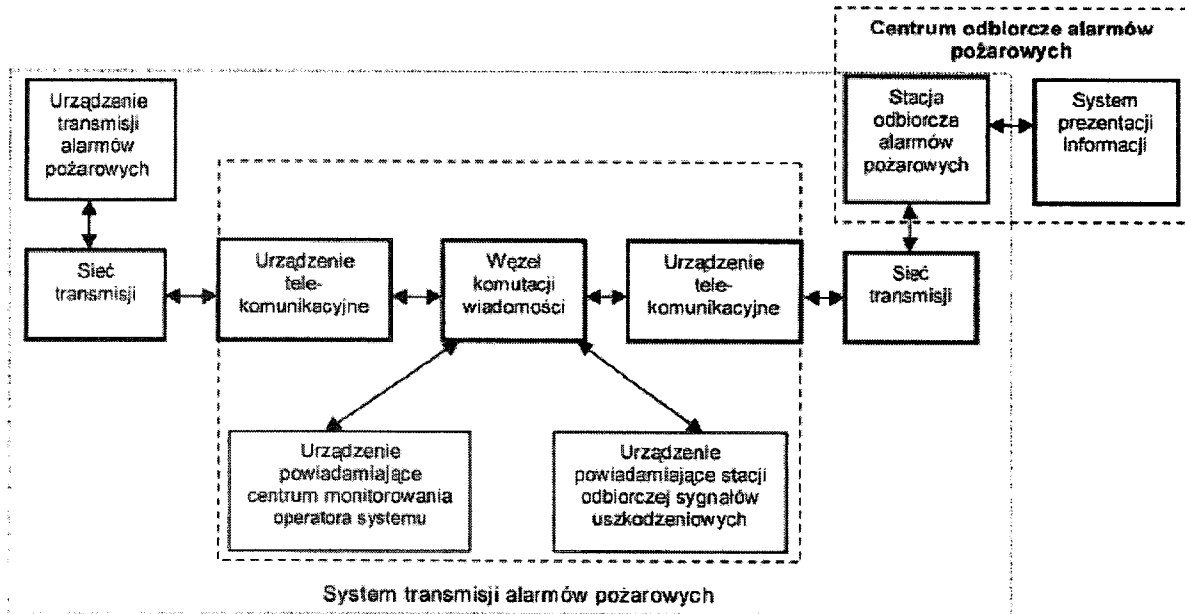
Centrum odbiorcze alarmów pożarowych

Urządzenie transmisji alarmów pożarowych

Stacja odbiorcza alarmów pożarowych

System prezentacji informacji

Sieć transmisji

Urządzenie tele-komunikacyjne

Węzeł komutacji wiadomości

Urządzenie tele-komunikacyjne

Sieć transmisji

Urządzenie powiadamiające centrum monitorowania operatora systemu

Urządzenie powiadamiające stacji odbiorczej sygnałów uszkodzeniowych

System transmisji alarmów pożarowych